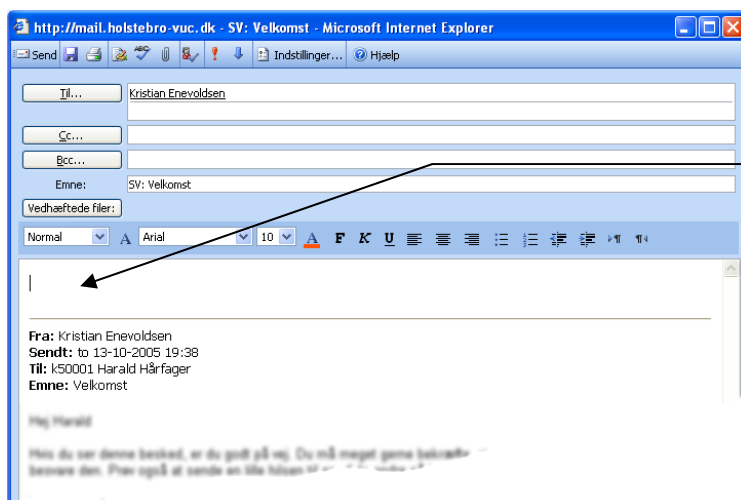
http://mail.holstebro-vuc.dk - SV: Velkomst - Microsoft Internet Explorer

Send Indstillinger... Hjælp

Til... Kristian Enevoldsen

Cc...

Bcc...

Emne: SV: Velkomst

Vedhæftede filer:

Normal Arial 10

Fra: Kristian Enevoldsen
Sendt: to 13-10-2005 19:38
Til: k50001 Harald Hårfager
Emne: Velkomst

Hej Harald

Hvis du ser denne besked, er du godt på vej. Du må meget gerne bekræfte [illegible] besvare den. Prøv også at sende en lille hilsen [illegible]